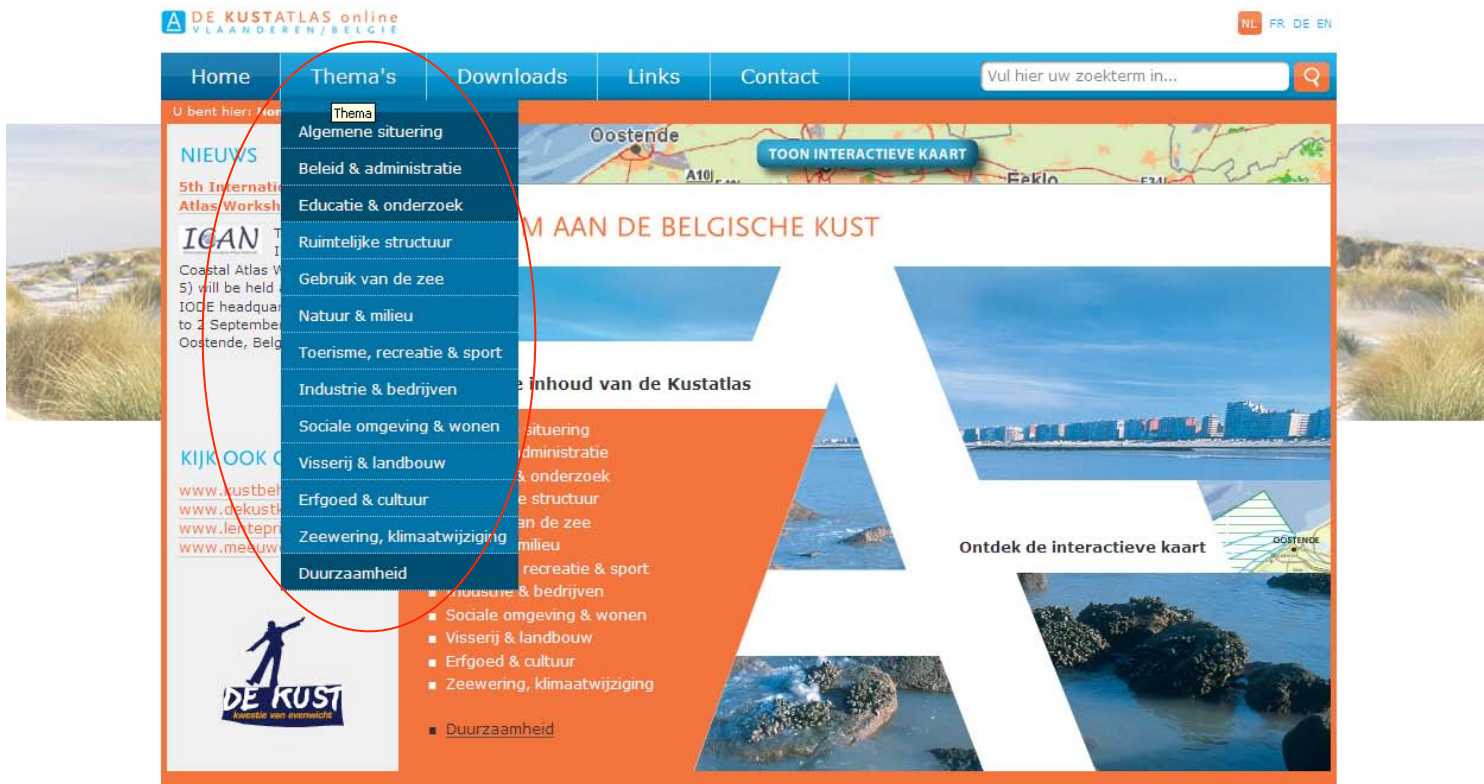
A DE KUSTATLAS online
VLAANDEREN/BELGIE

NL FR DE EN

Home | Thema's | Downloads | Links | Contact

Vul hier uw zoekterm in...

U bent hier: hom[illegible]

Thema

Algemene situering
Beleid & administratie
Educatie & onderzoek
Ruimtelijke structuur
Gebruik van de zee
Natuur & milieu
Toerisme, recreatie & sport
Industrie & bedrijven
Sociale omgeving & wonen
Visserij & landbouw
Erfgoed & cultuur
Zeewering, klimaatwijziging
Duurzaamheid

NIEUWS

5th Internati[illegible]
Atlas Worksh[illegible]

ICAN

Coastal Atlas W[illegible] 5) will be held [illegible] IODE headquar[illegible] to 2 September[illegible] Oostende, Belg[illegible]

KIJK OOK O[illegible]

www.kustbe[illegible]
www.dekust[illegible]
www.lentepr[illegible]
www.meeuw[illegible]

DE KUST
kwestie van evenwicht

Oostende
TOON INTERACTIEVE KAART
A10
Eeklo
E34

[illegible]M AAN DE BELGISCHE KUST

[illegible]e inhoud van de Kustatlas

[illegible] situering
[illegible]dministratie
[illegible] & onderzoek
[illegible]e structuur
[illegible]an de zee
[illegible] milieu
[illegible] recreatie & sport
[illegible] & bedrijven
Sociale omgeving & wonen
Visserij & landbouw
Erfgoed & cultuur
Zeewering, klimaatwijziging

Duurzaamheid

Ontdek de interactieve kaart

OOSTENDE